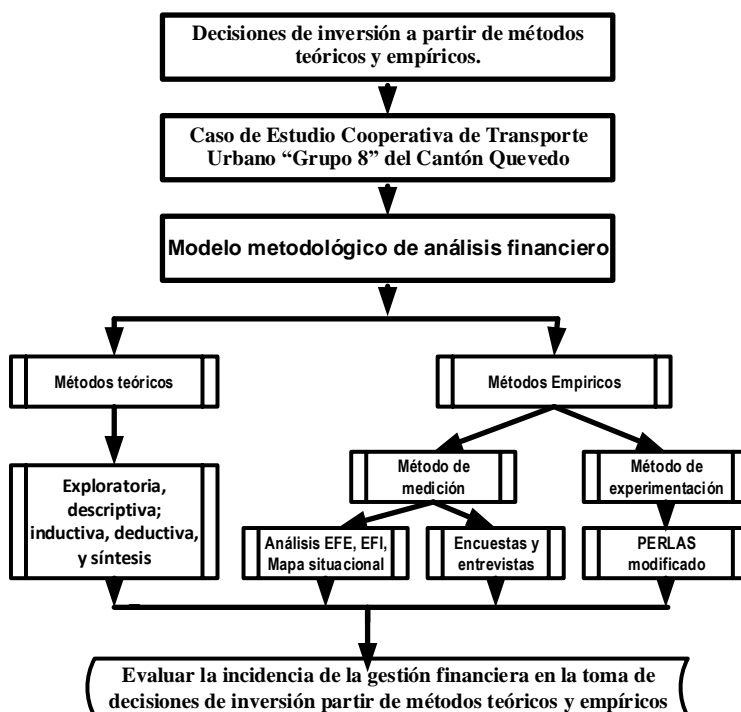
Decisiones de inversión a partir de métodos teóricos y empíricos.

Caso de Estudio Cooperativa de Transporte Urbano "Grupo 8" del Cantón Quevedo

Modelo metodológico de análisis financiero

Métodos teóricos

Métodos Empiricos

Exploratoria, descriptiva; inductiva, deductiva, y síntesis

Método de medición

Método de experimentación

Análisis EFE, EFI, Mapa situacional

Encuestas y entrevistas

PERLAS modificado

Evaluar la incidencia de la gestión financiera en la toma de decisiones de inversión partir de métodos teóricos y empíricos